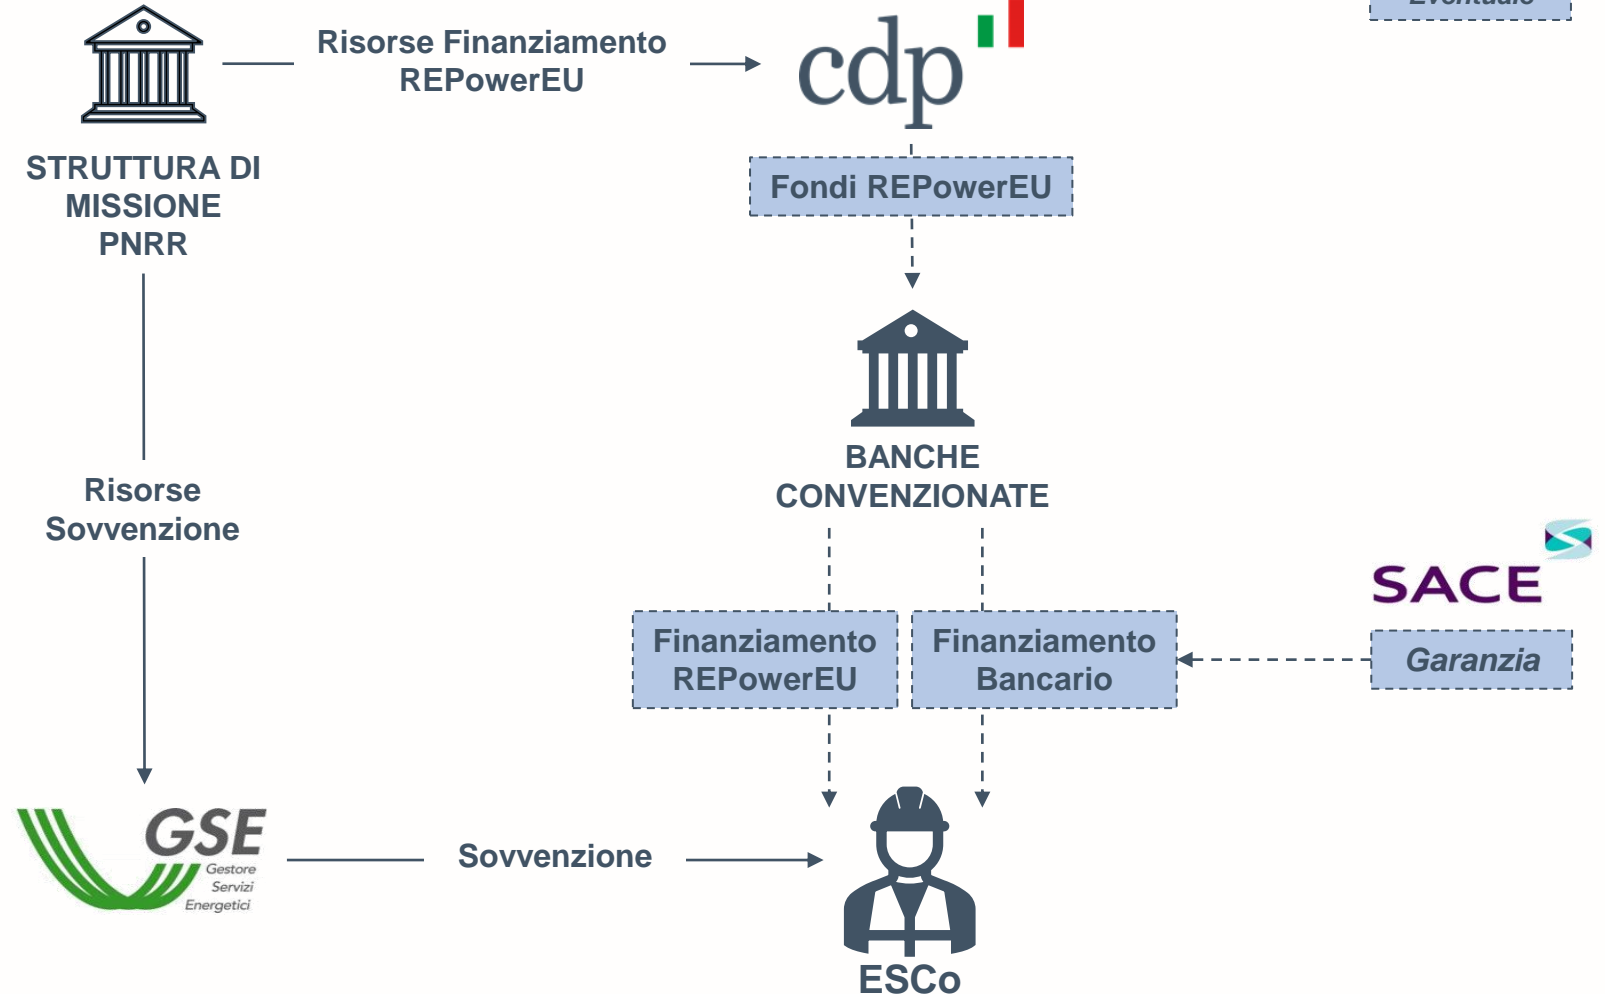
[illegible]

STRUTTURA DI MISSIONE PNRR

Risorse Finanziamento REPowerEU

cdp

Fondi REPowerEU

BANCHE CONVENZIONATE

Risorse Sovvenzione

SACE

Finanziamento REPowerEU

Finanziamento Bancario

Garanzia

GSE Gestore Servizi Energetici

Sovvenzione

ESCo